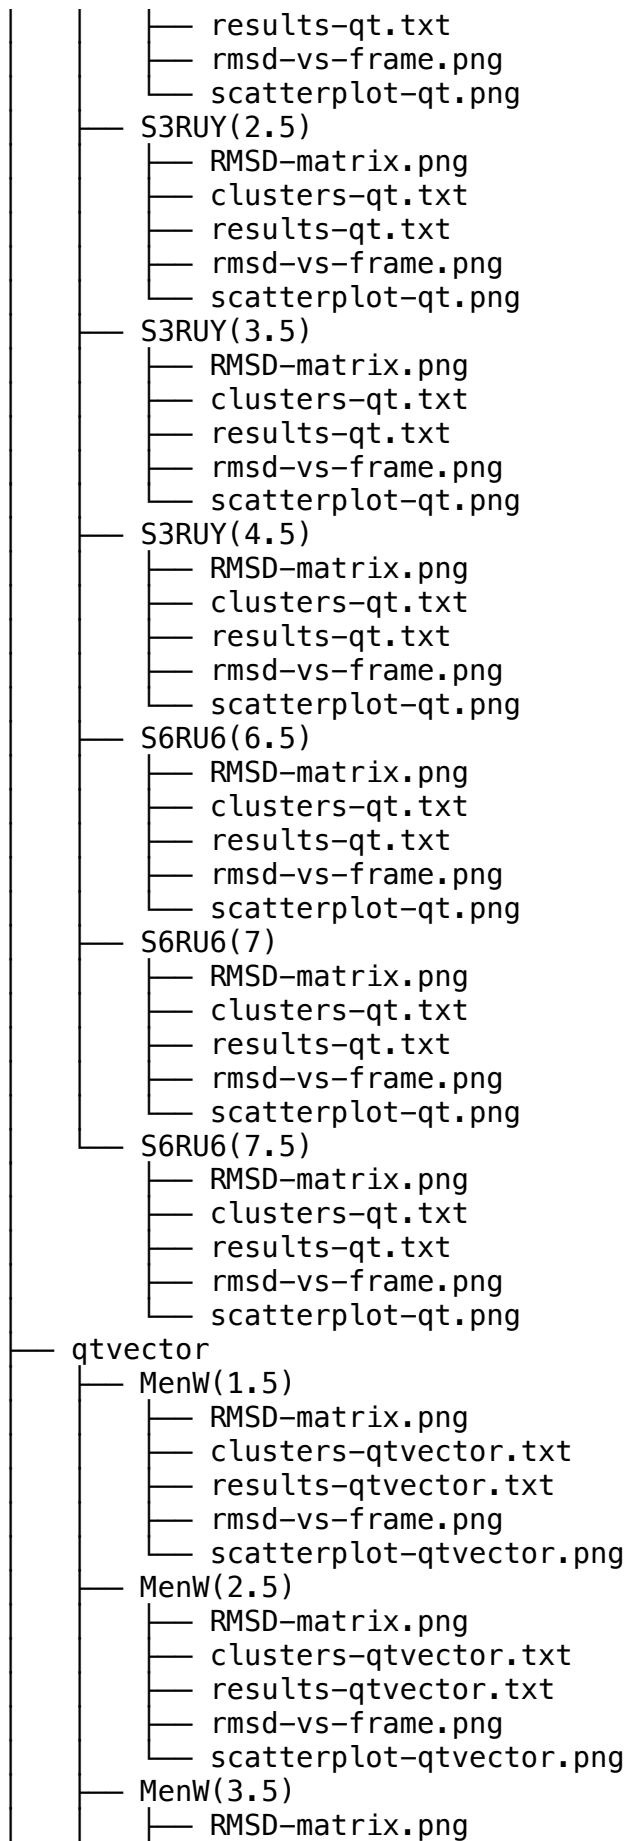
│   │   ├── results-qt.txt
│   │   ├── rmsd-vs-frame.png
│   │   └── scatterplot-qt.png
│   ├── S3RUY(2.5)
│   │   ├── RMSD-matrix.png
│   │   ├── clusters-qt.txt
│   │   ├── results-qt.txt
│   │   ├── rmsd-vs-frame.png
│   │   └── scatterplot-qt.png
│   ├── S3RUY(3.5)
│   │   ├── RMSD-matrix.png
│   │   ├── clusters-qt.txt
│   │   ├── results-qt.txt
│   │   ├── rmsd-vs-frame.png
│   │   └── scatterplot-qt.png
│   ├── S3RUY(4.5)
│   │   ├── RMSD-matrix.png
│   │   ├── clusters-qt.txt
│   │   ├── results-qt.txt
│   │   ├── rmsd-vs-frame.png
│   │   └── scatterplot-qt.png
│   ├── S6RU6(6.5)
│   │   ├── RMSD-matrix.png
│   │   ├── clusters-qt.txt
│   │   ├── results-qt.txt
│   │   ├── rmsd-vs-frame.png
│   │   └── scatterplot-qt.png
│   ├── S6RU6(7)
│   │   ├── RMSD-matrix.png
│   │   ├── clusters-qt.txt
│   │   ├── results-qt.txt
│   │   ├── rmsd-vs-frame.png
│   │   └── scatterplot-qt.png
│   └── S6RU6(7.5)
│       ├── RMSD-matrix.png
│       ├── clusters-qt.txt
│       ├── results-qt.txt
│       ├── rmsd-vs-frame.png
│       └── scatterplot-qt.png
├── qtvector
│   ├── MenW(1.5)
│   │   ├── RMSD-matrix.png
│   │   ├── clusters-qtvector.txt
│   │   ├── results-qtvector.txt
│   │   ├── rmsd-vs-frame.png
│   │   └── scatterplot-qtvector.png
│   ├── MenW(2.5)
│   │   ├── RMSD-matrix.png
│   │   ├── clusters-qtvector.txt
│   │   ├── results-qtvector.txt
│   │   ├── rmsd-vs-frame.png
│   │   └── scatterplot-qtvector.png
│   ├── MenW(3.5)
│   │   ├── RMSD-matrix.png